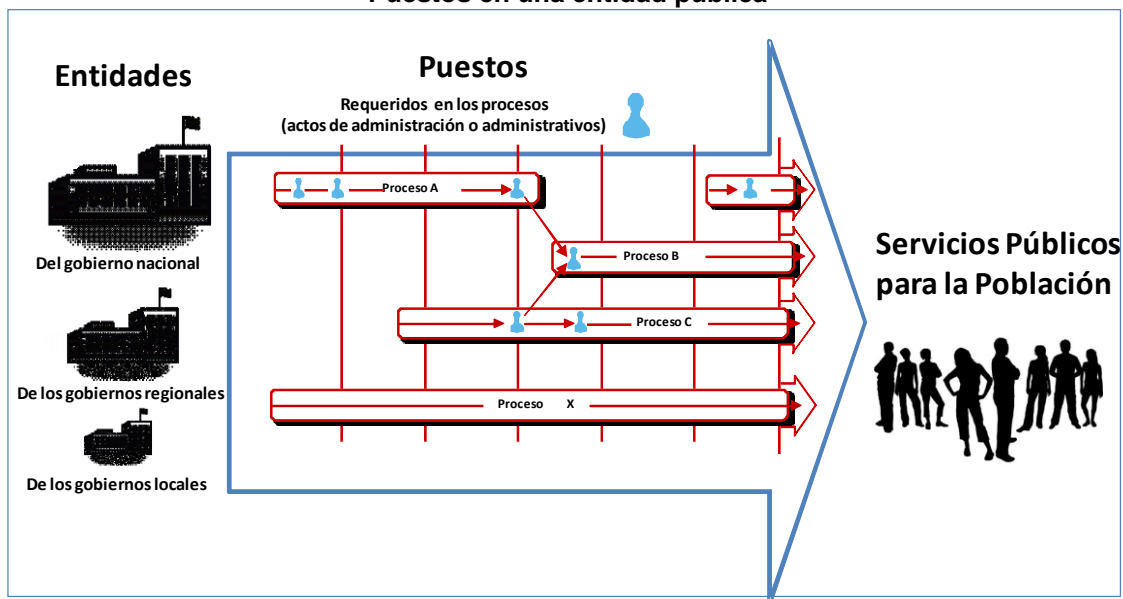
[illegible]

Entidades

Del gobierno nacional

De los gobiernos regionales

De los gobiernos locales

Puestos

Requeridos en los procesos (actos de administración o administrativos)

Proceso A

Proceso B

Proceso C

Proceso X

Servicios Públicos para la Población